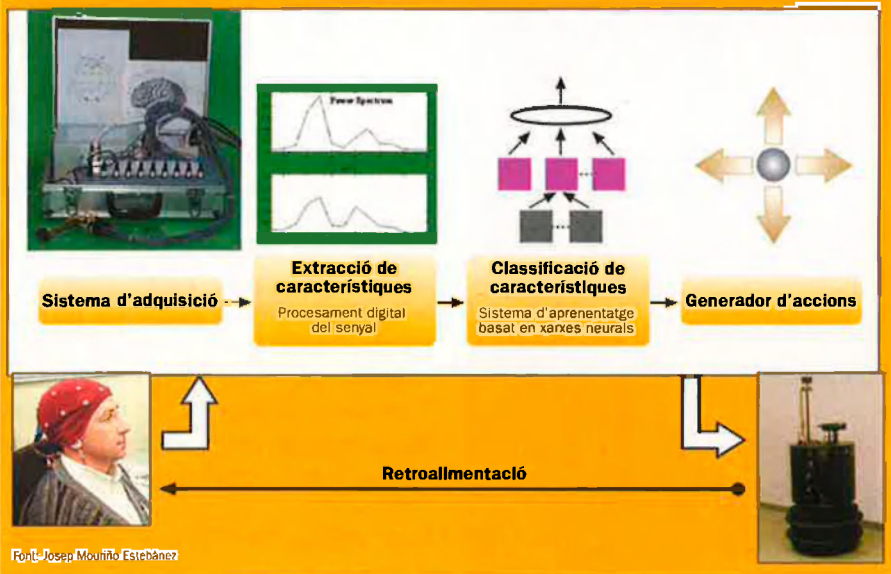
Power Spectrum

Sistema d'adquisició

Extracció de característiques

Procesament digital del senyal

Classificació de característiques

Sistema d'aprenentatge basat en xarxes neurals

Generador d'accions

Retroalimentació

Font: Josep Mouriño Estebánez